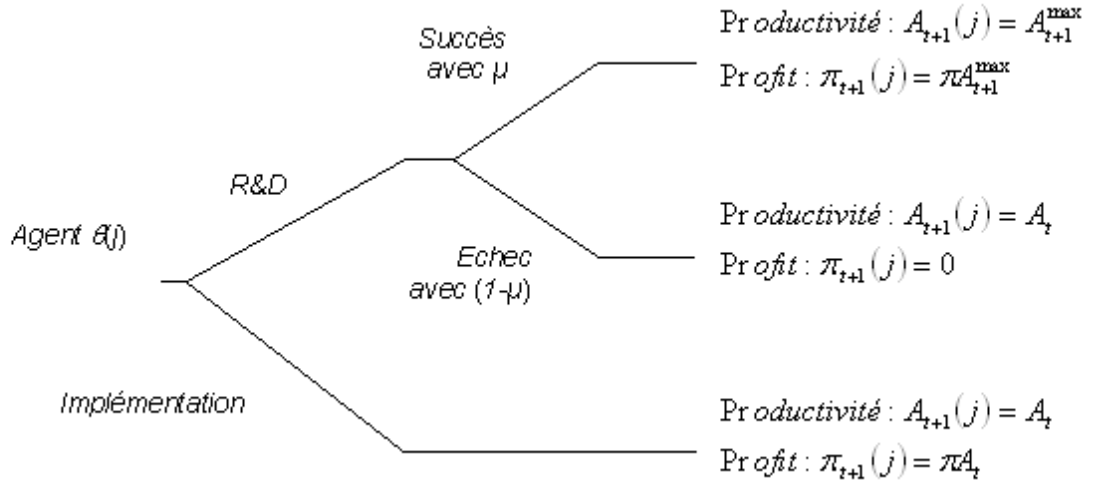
Succès avec μ

$\Pr oductivité: A_{t+1}(j) = A_{t+1}^{\max}$

$\Pr ofit: \pi_{t+1}(j) = \pi A_{t+1}^{\max}$

R&D

Agent θ(j)

$\Pr oductivité: A_{t+1}(j) = A_t$

Echec avec (1-μ)

$\Pr ofit: \pi_{t+1}(j) = 0$

Implémentation

$\Pr oductivité: A_{t+1}(j) = A_t$

$\Pr ofit: \pi_{t+1}(j) = \pi A_t$